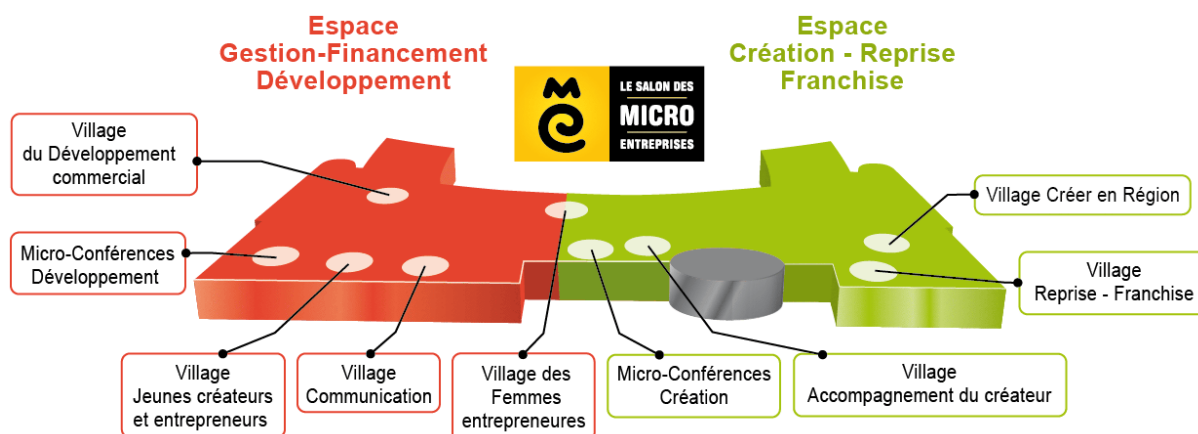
Espace
Gestion-Financement
Développement

LE SALON DES
MICRO
ENTREPRISES

Espace
Création - Reprise
Franchise

Village
du Développement
commercial

Micro-Conférences
Développement

Village Créer en Région

Village
Reprise - Franchise

Village
Jeunes créateurs
et entrepreneurs

Village
Communication

Village des
Femmes
entrepreneures

Micro-Conférences
Création

Village
Accompagnement du créateur